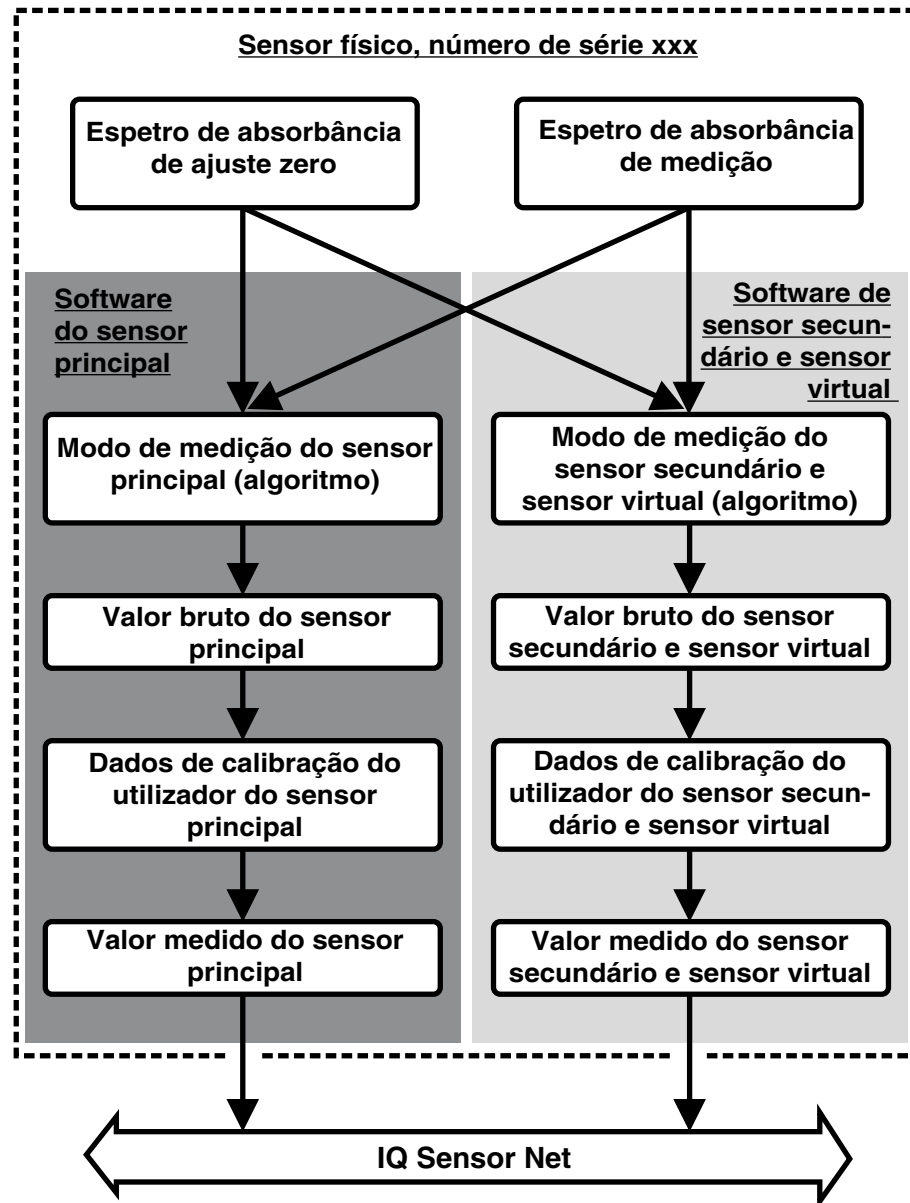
Sensor físico, número de série xxx

Espetro de absorbância de ajuste zero

Espetro de absorbância de medição

Software do sensor principal

Software de sensor secundário e sensor virtual

Modo de medição do sensor principal (algoritmo)

Modo de medição do sensor secundário e sensor virtual (algoritmo)

Valor bruto do sensor principal

Valor bruto do sensor secundário e sensor virtual

Dados de calibração do utilizador do sensor principal

Dados de calibração do utilizador do sensor secundário e sensor virtual

Valor medido do sensor principal

Valor medido do sensor secundário e sensor virtual

IQ Sensor Net